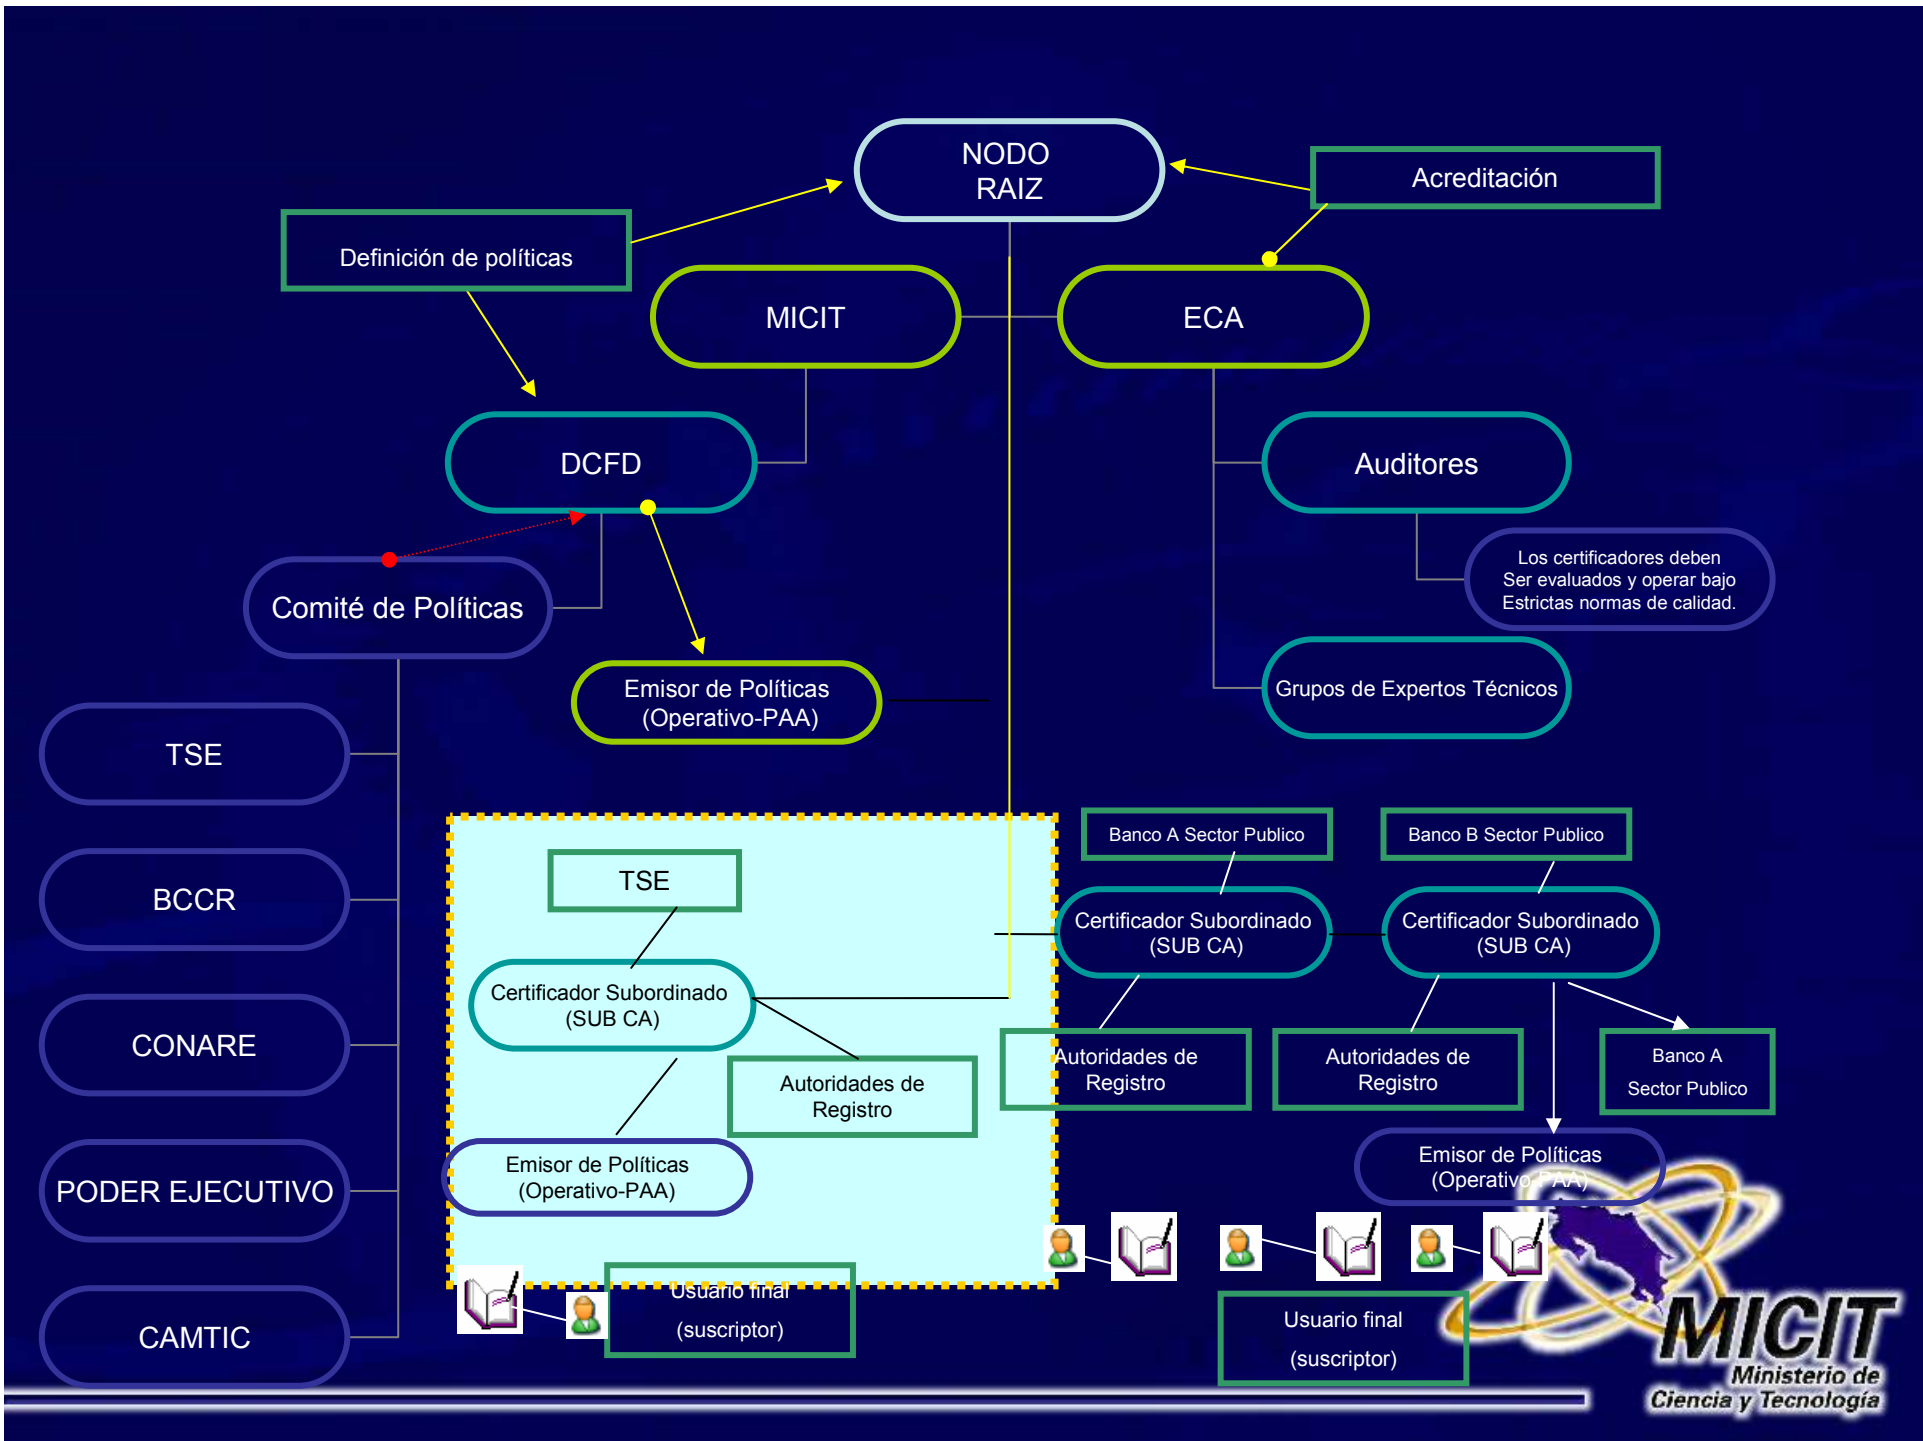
NODO RAIZ

Acreditación

Definición de políticas

MICIT

ECA

DCFD

Auditores

Los certificadores deben Ser evaluados y operar bajo Estrictas normas de calidad.

Comité de Políticas

Emisor de Políticas (Operativo-PAA)

Grupos de Expertos Técnicos

TSE

BCCR

CONARE

PODER EJECUTIVO

CAMTIC

TSE

Certificador Subordinado (SUB CA)

Autoridades de Registro

Emisor de Políticas (Operativo-PAA)

Usuario final (suscriptor)

Banco A Sector Publico

Banco B Sector Publico

Certificador Subordinado (SUB CA)

Certificador Subordinado (SUB CA)

Autoridades de Registro

Autoridades de Registro

Banco A Sector Publico

Emisor de Políticas (Operativo-PAA)

Usuario final (suscriptor)

MICIT
Ministerio de Ciencia y Tecnología